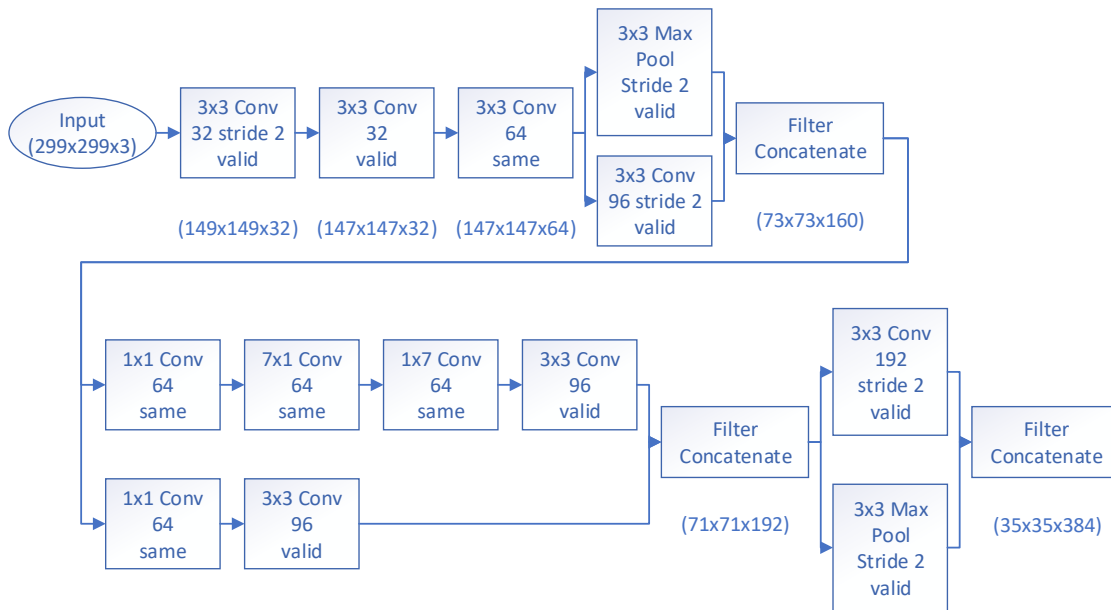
Input
(299x299x3)

3x3 Conv
32 stride 2
valid

3x3 Conv
32
valid

3x3 Conv
64
same

3x3 Max
Pool
Stride 2
valid

3x3 Conv
96 stride 2
valid

Filter
Concatenate

(149x149x32)

(147x147x32)

(147x147x64)

(73x73x160)

1x1 Conv
64
same

7x1 Conv
64
same

1x7 Conv
64
same

3x3 Conv
96
valid

1x1 Conv
64
same

3x3 Conv
96
valid

Filter
Concatenate

(71x71x192)

3x3 Conv
192
stride 2
valid

3x3 Max
Pool
Stride 2
valid

Filter
Concatenate

(35x35x384)